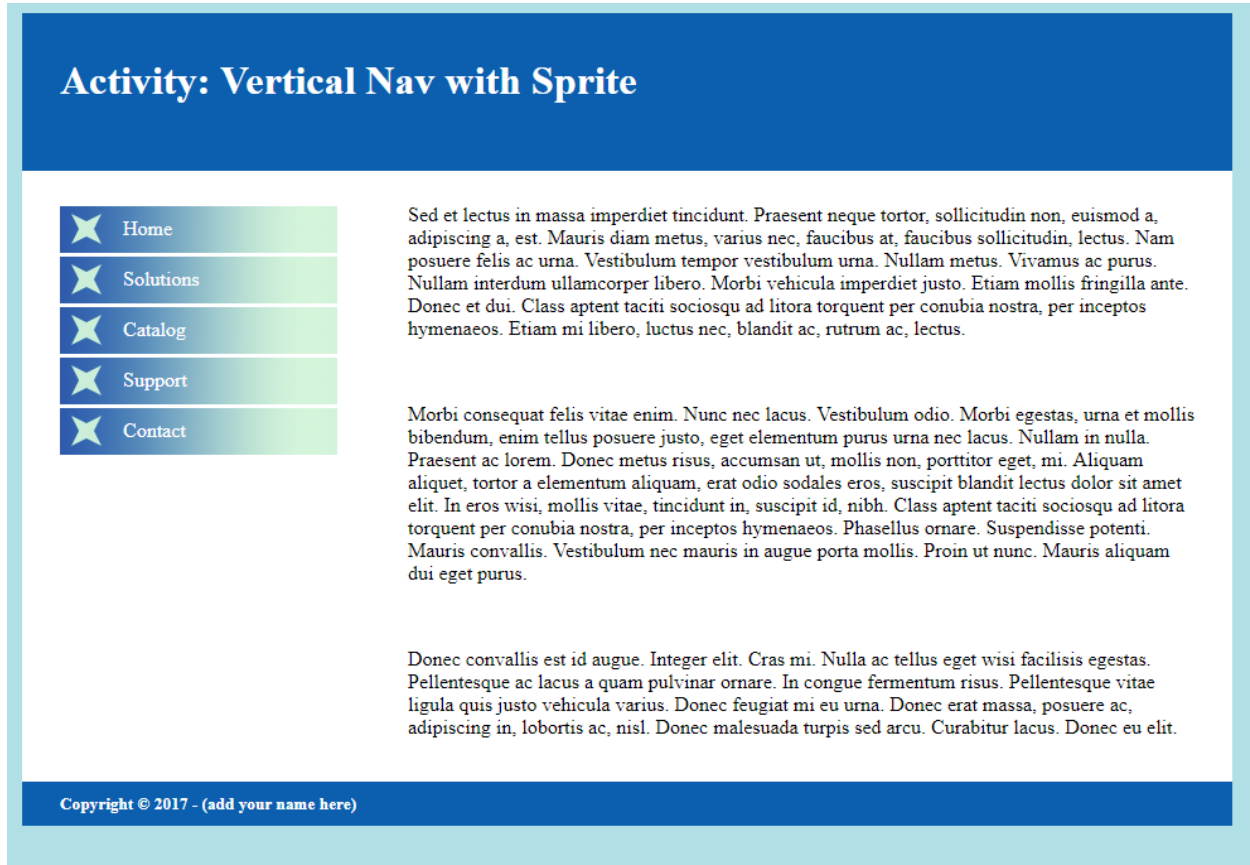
Activity: Vertical Nav with Sprite

Home
Solutions
Catalog
Support
Contact

Sed et lectus in massa imperdiet tincidunt. Praesent neque tortor, sollicitudin non, euismod a, adipiscing a, est. Mauris diam metus, varius nec, faucibus at, faucibus sollicitudin, lectus. Nam posuere felis ac urna. Vestibulum tempor vestibulum urna. Nullam metus. Vivamus ac purus. Nullam interdum ullamcorper libero. Morbi vehicula imperdiet justo. Etiam mollis fringilla ante. Donec et dui. Class aptent taciti sociosqu ad litora torquent per conubia nostra, per inceptos hymenaeos. Etiam mi libero, luctus nec, blandit ac, rutrum ac, lectus.

Morbi consequat felis vitae enim. Nunc nec lacus. Vestibulum odio. Morbi egestas, urna et mollis bibendum, enim tellus posuere justo, eget elementum purus urna nec lacus. Nullam in nulla. Praesent ac lorem. Donec metus risus, accumsan ut, mollis non, porttitor eget, mi. Aliquam aliquet, tortor a elementum aliquam, erat odio sodales eros, suscipit blandit lectus dolor sit amet elit. In eros wisi, mollis vitae, tincidunt in, suscipit id, nibh. Class aptent taciti sociosqu ad litora torquent per conubia nostra, per inceptos hymenaeos. Phasellus ornare. Suspendisse potenti. Mauris convallis. Vestibulum nec mauris in augue porta mollis. Proin ut nunc. Mauris aliquam dui eget purus.

Donec convallis est id augue. Integer elit. Cras mi. Nulla ac tellus eget wisi facilisis egestas. Pellentesque ac lacus a quam pulvinar ornare. In congue fermentum risus. Pellentesque vitae ligula quis justo vehicula varius. Donec feugiat mi eu urna. Donec erat massa, posuere ac, adipiscing in, lobortis ac, nisl. Donec malesuada turpis sed arcu. Curabitur lacus. Donec eu elit.

Copyright © 2017 - (add your name here)